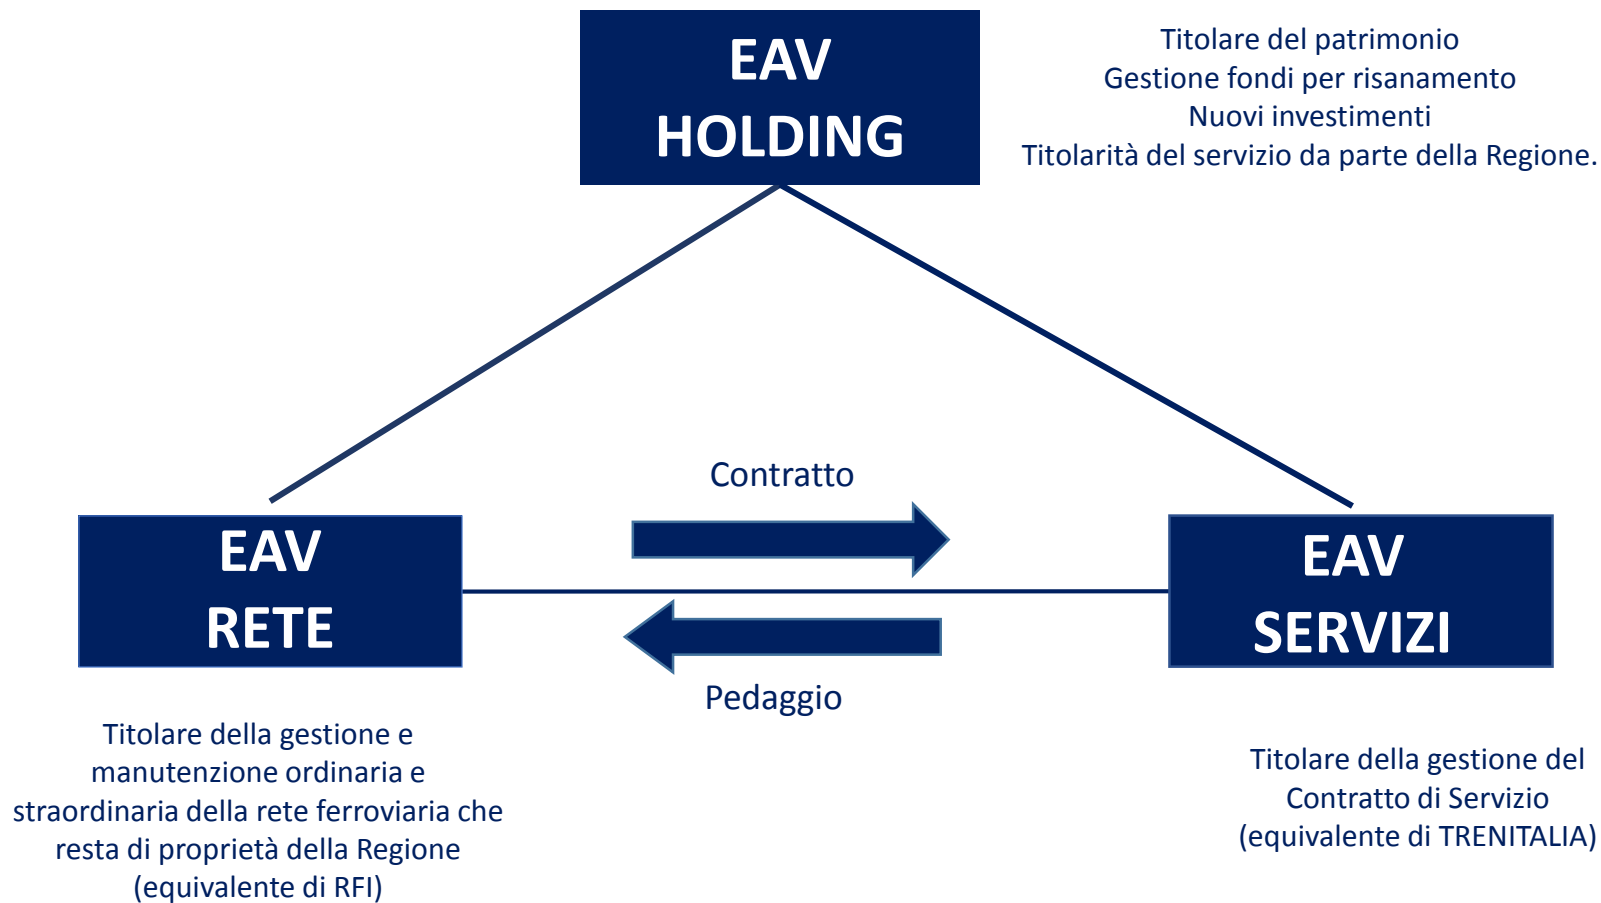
EAV
HOLDING

Titolare del patrimonio
Gestione fondi per risanamento
Nuovi investimenti
Titolarità del servizio da parte della Regione.

Contratto

EAV
RETE

EAV
SERVIZI

Pedaggio

Titolare della gestione e manutenzione ordinaria e straordinaria della rete ferroviaria che resta di proprietà della Regione (equivalente di RFI)

Titolare della gestione del Contratto di Servizio (equivalente di TRENITALIA)